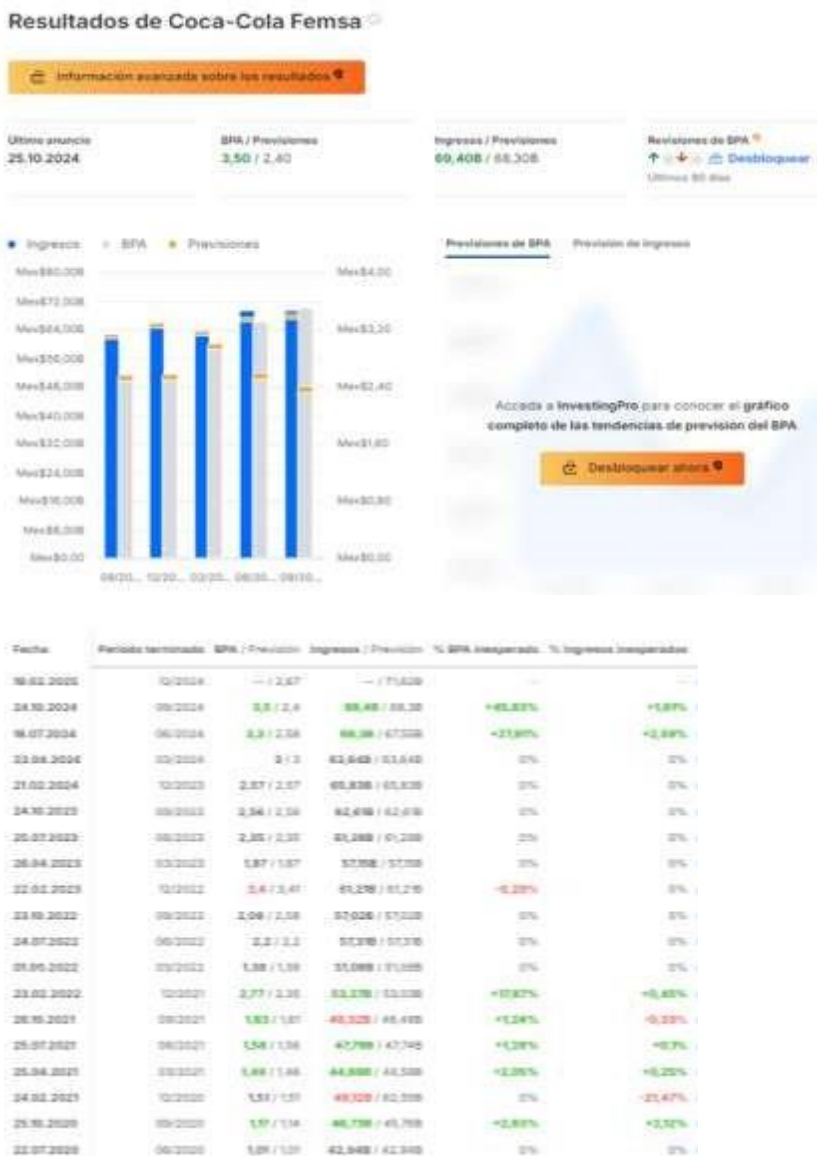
Resultados de Coca-Cola Femsa

Información avanzada sobre los resultados

Último anuncio
25.10.2024

BPA / Previsiones
3,50 / 2,40

Ingresos / Previsiones
69,40B / 68,30B

Revisiones de BPA
Desbloquear
Últimos 90 días

Ingresos BPA Previsiones

Mex$80,00B
Mex$72,00B
Mex$64,00B
Mex$56,00B
Mex$48,00B
Mex$40,00B
Mex$32,00B
Mex$24,00B
Mex$16,00B
Mex$8,00B
Mex$0,00

Mex$4,00
Mex$3,20
Mex$2,40
Mex$1,60
Mex$0,80
Mex$0,00

09/20... 12/20... 03/20... 06/20... 09/20...

Previsiones de BPA Previsión de ingresos

Accede a InvestingPro para conocer el gráfico completo de las tendencias de previsión del BPA

Desbloquear ahora

| Fecha | Período terminado | BPA / Previsión | Ingresos / Previsión | % BPA inesperado | % Ingresos inesperados |
|---|---|---|---|---|---|
| 18.02.2025 | 12/2024 | -- / 2,67 | -- / 71,62B | -- | -- |
| 24.10.2024 | 09/2024 | 3,5 / 2,4 | 69,4B / 68,3B | +45,83% | +1,61% |
| 18.07.2024 | 06/2024 | 3,3 / 2,58 | 69,3B / 67,55B | +27,91% | +2,59% |
| 23.04.2024 | 03/2024 | 3 / 3 | 63,64B / 63,64B | 0% | 0% |
| 21.02.2024 | 12/2023 | 2,57 / 2,57 | 65,83B / 65,83B | 0% | 0% |
| 24.10.2023 | 09/2023 | 2,56 / 2,56 | 62,61B / 62,61B | 0% | 0% |
| 25.07.2023 | 06/2023 | 2,35 / 2,35 | 61,26B / 61,26B | 0% | 0% |
| 26.04.2023 | 03/2023 | 1,87 / 1,87 | 57,15B / 57,15B | 0% | 0% |
| 22.02.2023 | 12/2022 | 2,4 / 2,41 | 61,21B / 61,21B | -0,28% | 0% |
| 23.10.2022 | 09/2022 | 2,06 / 2,06 | 57,02B / 57,02B | 0% | 0% |
| 24.07.2022 | 06/2022 | 2,2 / 2,2 | 57,31B / 57,31B | 0% | 0% |
| 01.05.2022 | 03/2022 | 1,38 / 1,38 | 51,08B / 51,08B | 0% | 0% |
| 23.02.2022 | 12/2021 | 2,77 / 2,35 | 53,27B / 53,03B | +17,87% | +0,45% |
| 26.10.2021 | 09/2021 | 1,83 / 1,81 | 49,32B / 49,49B | +1,24% | -0,33% |
| 25.07.2021 | 06/2021 | 1,58 / 1,56 | 47,79B / 47,74B | +1,28% | +0,1% |
| 25.04.2021 | 03/2021 | 1,49 / 1,46 | 44,69B / 44,58B | +2,05% | +0,25% |
| 24.02.2021 | 12/2020 | 1,51 / 1,51 | 49,12B / 62,59B | 0% | -21,47% |
| 25.10.2020 | 09/2020 | 1,17 / 1,14 | 46,73B / 45,76B | +2,63% | +2,12% |
| 22.07.2020 | 06/2020 | 1,01 / 1,01 | 42,94B / 42,94B | 0% | 0% |